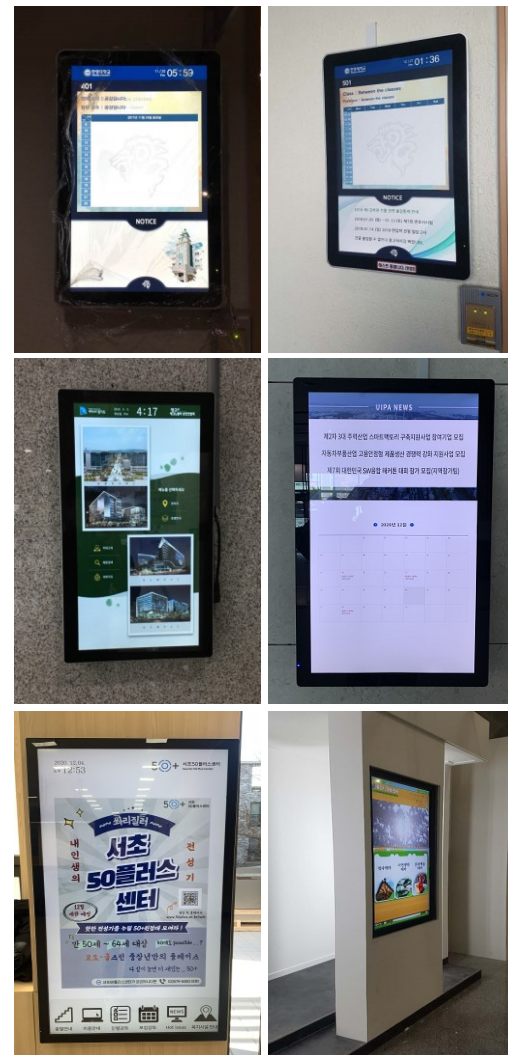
05:59

401

NOTICE

01:36

501

Class : Between the classes

NOTICE

4:17

UIPA NEWS

제2차 3대 주력산업 스마트팩토리 구축지원사업 참가기업 모집

자동차부품산업 고용안정형 제품생산 경쟁력 강화 지원사업 모집

제7회 대한민국 SW융합 해커톤 대회 참가 모집(지역참가팀)

2020년 12월

2020. 12. 04.

12:53

50+ 서초50플러스센터

내 인생의 전성기

서초 50플러스 센터

만 50세 ~ 64세 대상

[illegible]

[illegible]